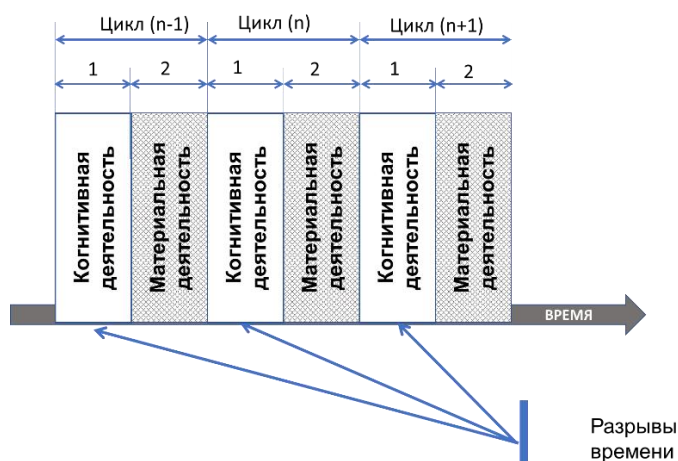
Цикл (n-1)
Цикл (n)
Цикл (n+1)

1
2
1
2
1
2

Когнитивная деятельность
Материальная деятельность
Когнитивная деятельность
Материальная деятельность
Когнитивная деятельность
Материальная деятельность

ВРЕМЯ

Разрывы времени